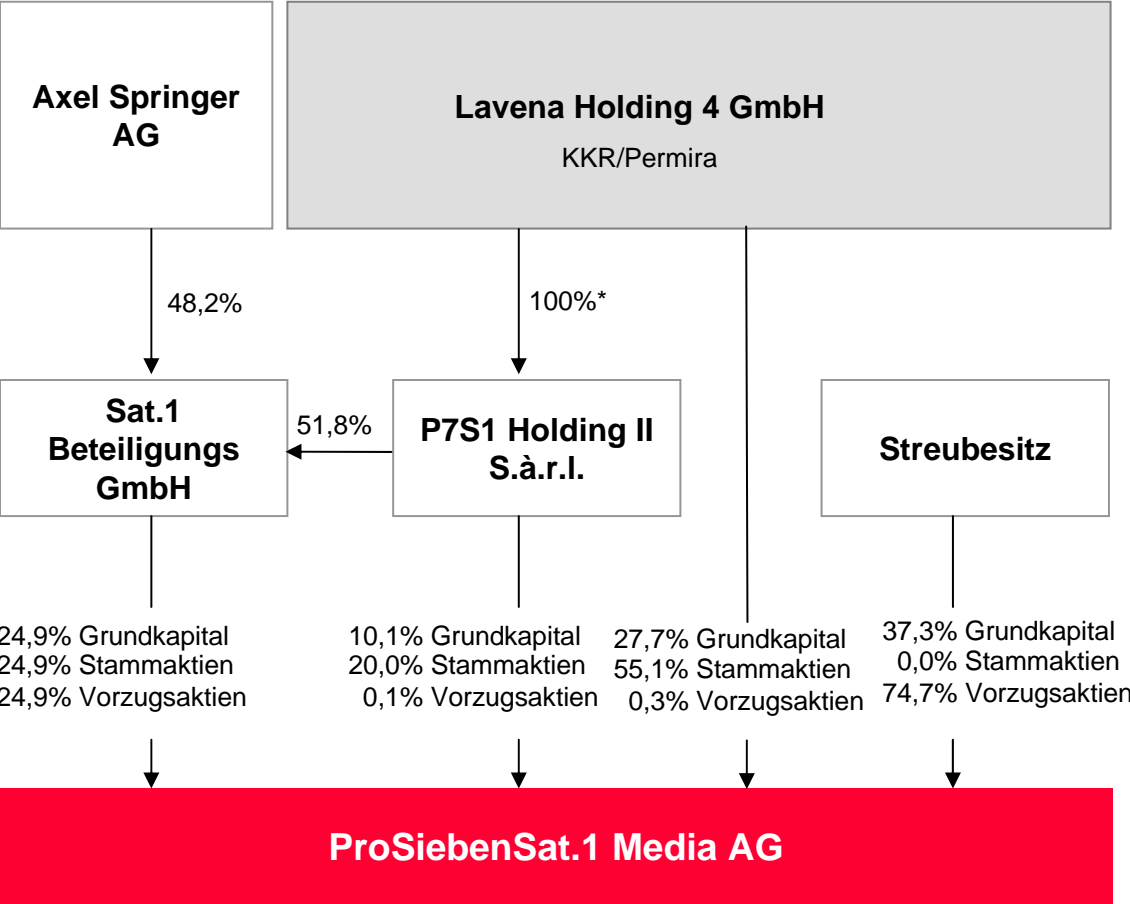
Axel Springer AG

Lavena Holding 4 GmbH

KKR/Permira

48,2%

100%*

Sat.1 Beteiligungs GmbH

51,8%

P7S1 Holding II S.à.r.l.

Streubesitz

24,9% Grundkapital
24,9% Stammaktien
24,9% Vorzugsaktien

10,1% Grundkapital
20,0% Stammaktien
0,1% Vorzugsaktien

27,7% Grundkapital
55,1% Stammaktien
0,3% Vorzugsaktien

37,3% Grundkapital
0,0% Stammaktien
74,7% Vorzugsaktien

ProSiebenSat.1 Media AG